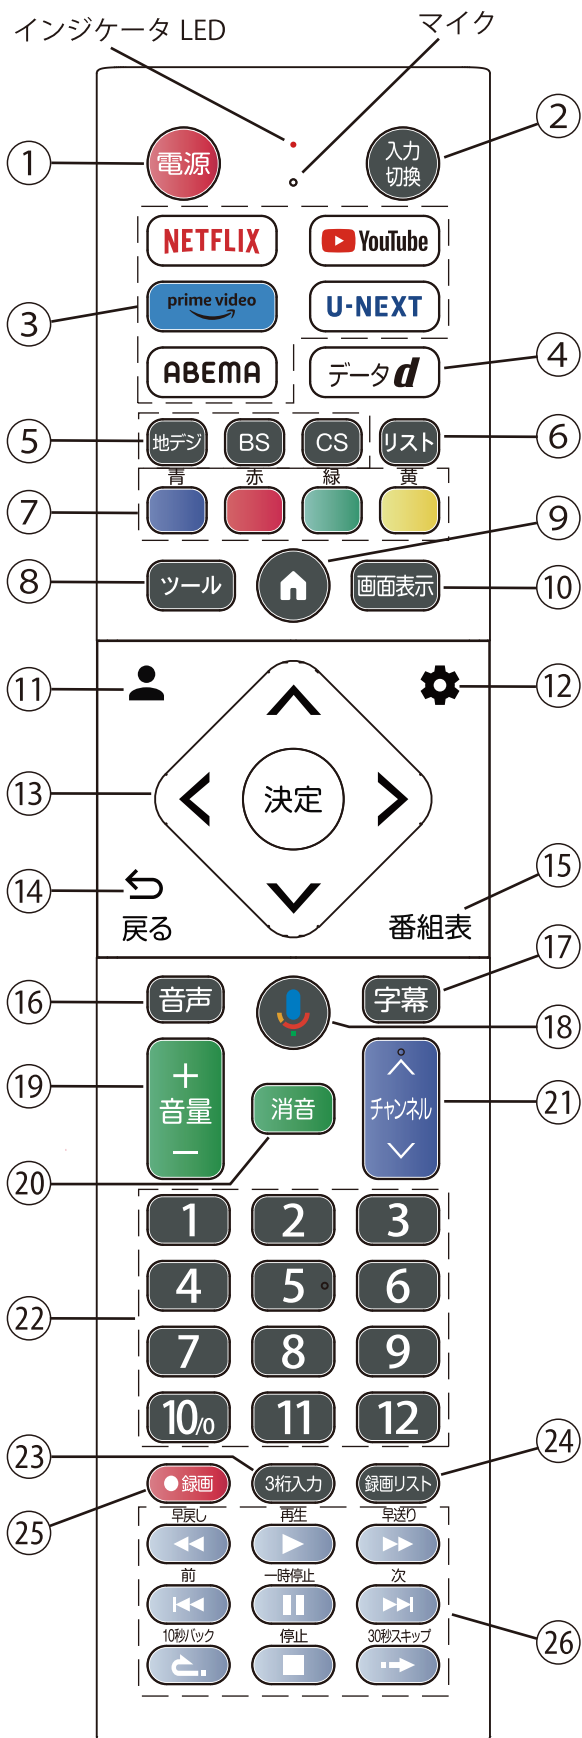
インジケータ LED
マイク
①
電源
②
入力
切換
NETFLIX
YouTube
③
prime video
U-NEXT
ABEMA
④
データd
⑤
地デジ
BS
CS
リスト
⑥
青
赤
緑
黄
⑦
⑨
⑧
ツール
画面表示
⑩
⑪
⑫
⑬
決定
⑭
戻る
⑮
番組表
⑯
音声
字幕
⑰
⑱
⑲
+
音量
−
消音
チャンネル
㉑
⑳
1
2
3
4
5
6
㉒
7
8
9
10/0
11
12
㉓
㉔
●録画
3桁入力
録画リスト
㉕
早戻し
再生
早送り
前
一時停止
次
10秒バック
停止
30秒スキップ
㉖